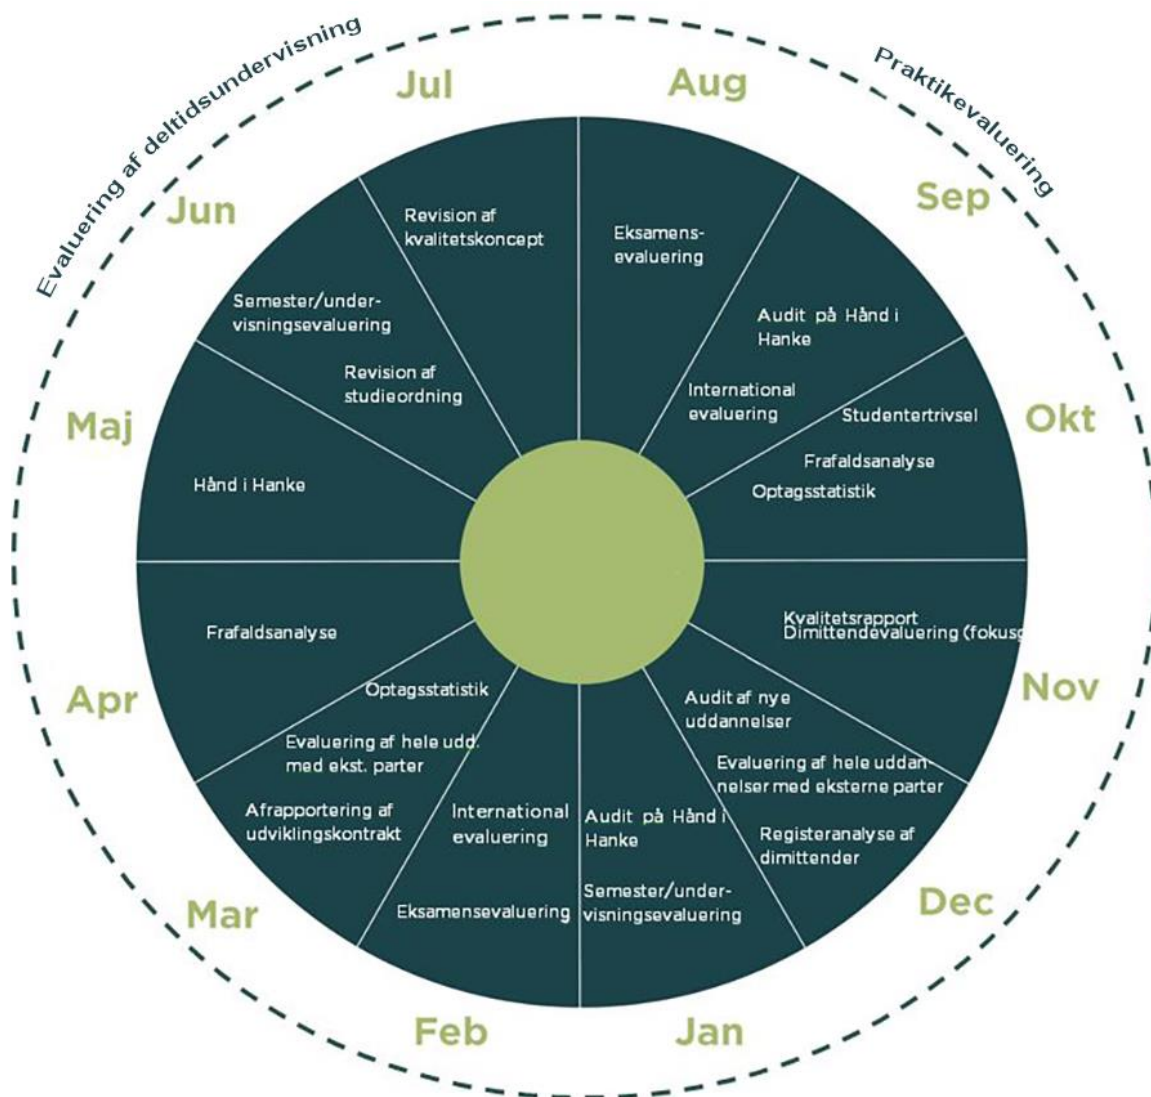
Evaluering af deltidsundervisning

Praktikevaluering

Jul

Aug

Sep

Okt

Nov

Dec

Jan

Feb

Mar

Apr

Maj

Jun

Revision af kvalitetskoncept

Eksamens-evaluering

Audit på Hånd i Hanke

International evaluering

Studentertrivsel

Frafaldsanalyse

Optagsstatistik

Kvalitetsrapport
Dimittendevaluering (fokus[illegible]

Audit af nye uddannelser

Evaluering af hele uddannelser med eksterne parter

Registeranalyse af dimittender

Audit på Hånd i Hanke

Semester/under-visningsevaluering

International evaluering

Eksamensevaluering

Afrapportering af udviklingskontrakt

Evaluering af hele udd. med ekst. parter

Optagsstatistik

Frafaldsanalyse

Hånd i Hanke

Revision af studieordning

Semester/under-visningsevaluering